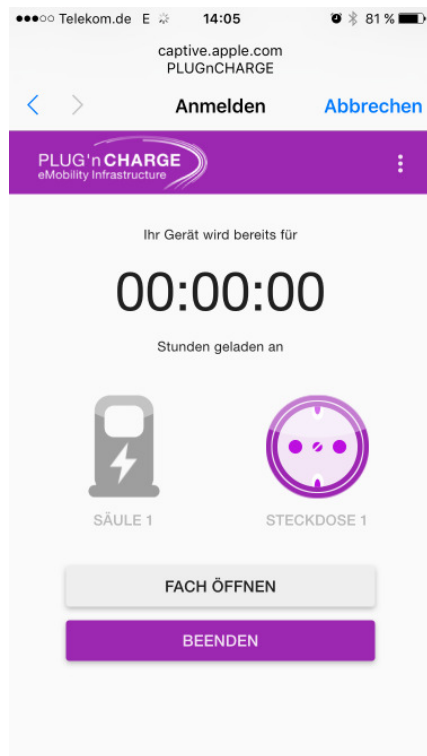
●●●○○ Telekom.de E 14:05 81 %

captive.apple.com
PLUGnCHARGE

< > Anmelden Abbrechen

PLUG'n CHARGE
eMobility Infrastructure

Ihr Gerät wird bereits für

00:00:00

Stunden geladen an

SÄULE 1

STECKDOSE 1

FACH ÖFFNEN

BEENDEN